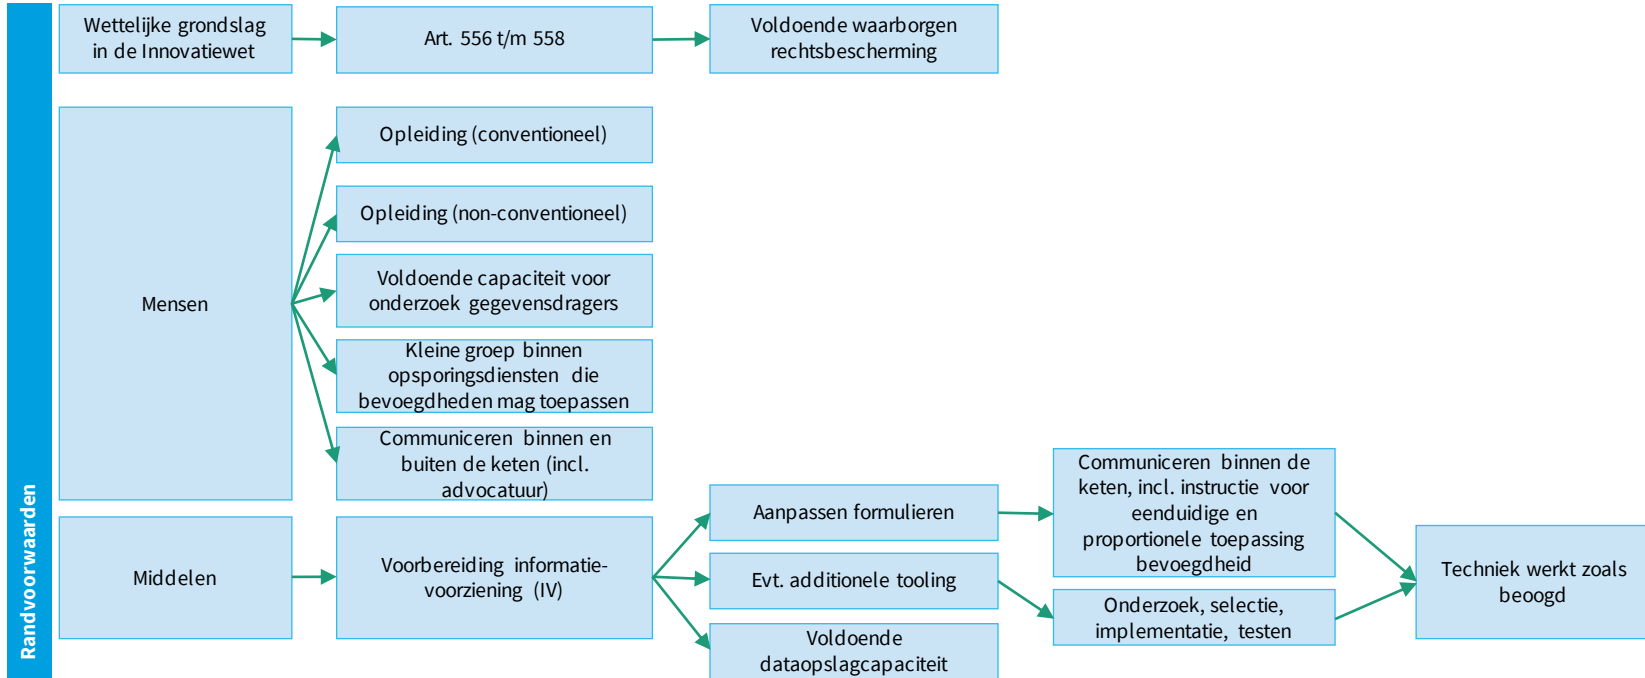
Randvoorwaarden

Wettelijke grondslag in de Innovatiewet

Art. 556 t/m 558

Voldoende waarborgen rechtsbescherming

Mensen

Opleiding (conventioneel)

Opleiding (non-conventioneel)

Voldoende capaciteit voor onderzoek gegevensdragers

Kleine groep binnen opsporingsdiensten die bevoegdheden mag toepassen

Communiceren binnen en buiten de keten (incl. advocatuur)

Middelen

Voorbereiding informatievoorziening (IV)

Aanpassen formulieren

Evt. additionele tooling

Voldoende dataopslagcapaciteit

Communiceren binnen de keten, incl. instructie voor eenduidige en proportionele toepassing bevoegdheid

Onderzoek, selectie, implementatie, testen

Techniek werkt zoals beoogd